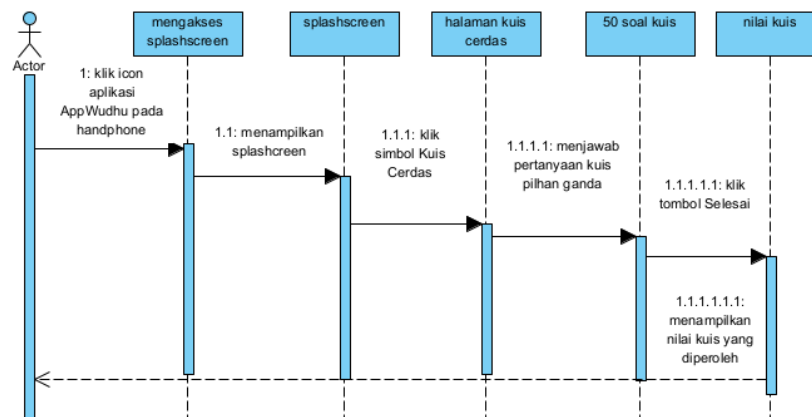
Actor

mengakses splashscreen

splashscreen

halaman kuis cerdas

50 soal kuis

nilai kuis

1: klik icon aplikasi AppWudhu pada handphone

1.1: menampilkan splashcreen

1.1.1: klik simbol Kuis Cerdas

1.1.1.1: menjawab pertanyaan kuis pilhan ganda

1.1.1.1.1: klik tombol Selesai

1.1.1.1.1.1: menampilkan nilai kuis yang diperoleh